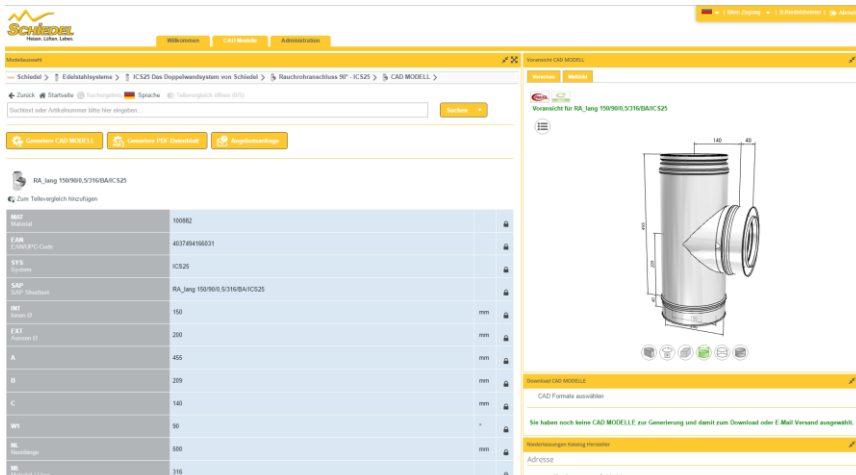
SCHIEDEL
Heizen. Lüften. Leben.

Willkommen | CAD Modelle | Administration

Mein Zugang | Kontaktdaten | Anmel

Modellauswahl

Schiedel > Edelstahlsysteme > ICS25 Das Doppelwandsystem von Schiedel > Rauchrohranschluss 90° - ICS25 > CAD MODELL >

Zurück | Startseite | Suchergebnis | Sprache | Teilevergleich öffnen (0/5)

Suchtext oder Artikelnummer bitte hier eingeben.

Suchen

Generiere CAD MODELL | Generiere PDF Datenblatt | Angebotsanfrage

RA_lang 150/90/0,5/316/BA/ICS25

Zum Teilevergleich hinzufügen

| | | | |
|---|---|---|---|
| MAT Material | 166882 | | |
| EAN EAN/UPC Code | 4037494166031 | | |
| SYS System | ICS25 | | |
| SAP SAP Shorttext | RA_lang 150/90/0,5/316/BA/ICS25 | | |
| INT Innen Ø | 150 | mm | |
| EXT Aussen Ø | 200 | mm | |
| A | 455 | mm | |
| B | 209 | mm | |
| C | 140 | mm | |
| WI | 90 | ° | |
| NL Nennlänge | 500 | mm | |
| ML | 316 | | |

Voransicht CAD MODELL

Voransicht | Modell

Voransicht für RA_lang 150/90/0,5/316/BA/ICS25

140
40
455

Download CAD MODELLE

CAD Formate auswählen

Sie haben noch keine CAD MODELLE zur Generierung und damit zum Download oder E-Mail Versand ausgewählt.

Niederlassungen Katalog Hersteller

Adresse